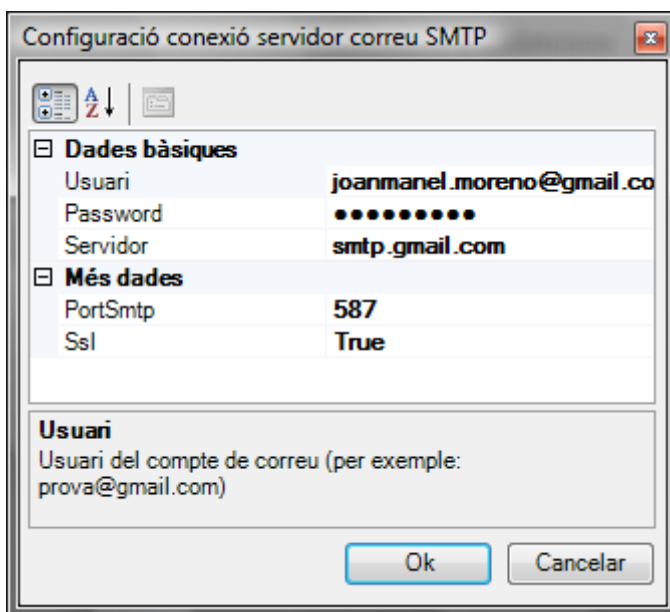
Configuració conexió servidor correu SMTP

A Z

⊟ Dades bàsiques

| Usuari | joanmanel.moreno@gmail.co |
|---|---|
| Password | ●●●●●●●●● |
| Servidor | smtp.gmail.com |

⊟ Més dades

| PortSmtp | 587 |
|---|---|
| Ssl | True |

Usuari
Usuari del compte de correu (per exemple: prova@gmail.com)

Ok
Cancelar